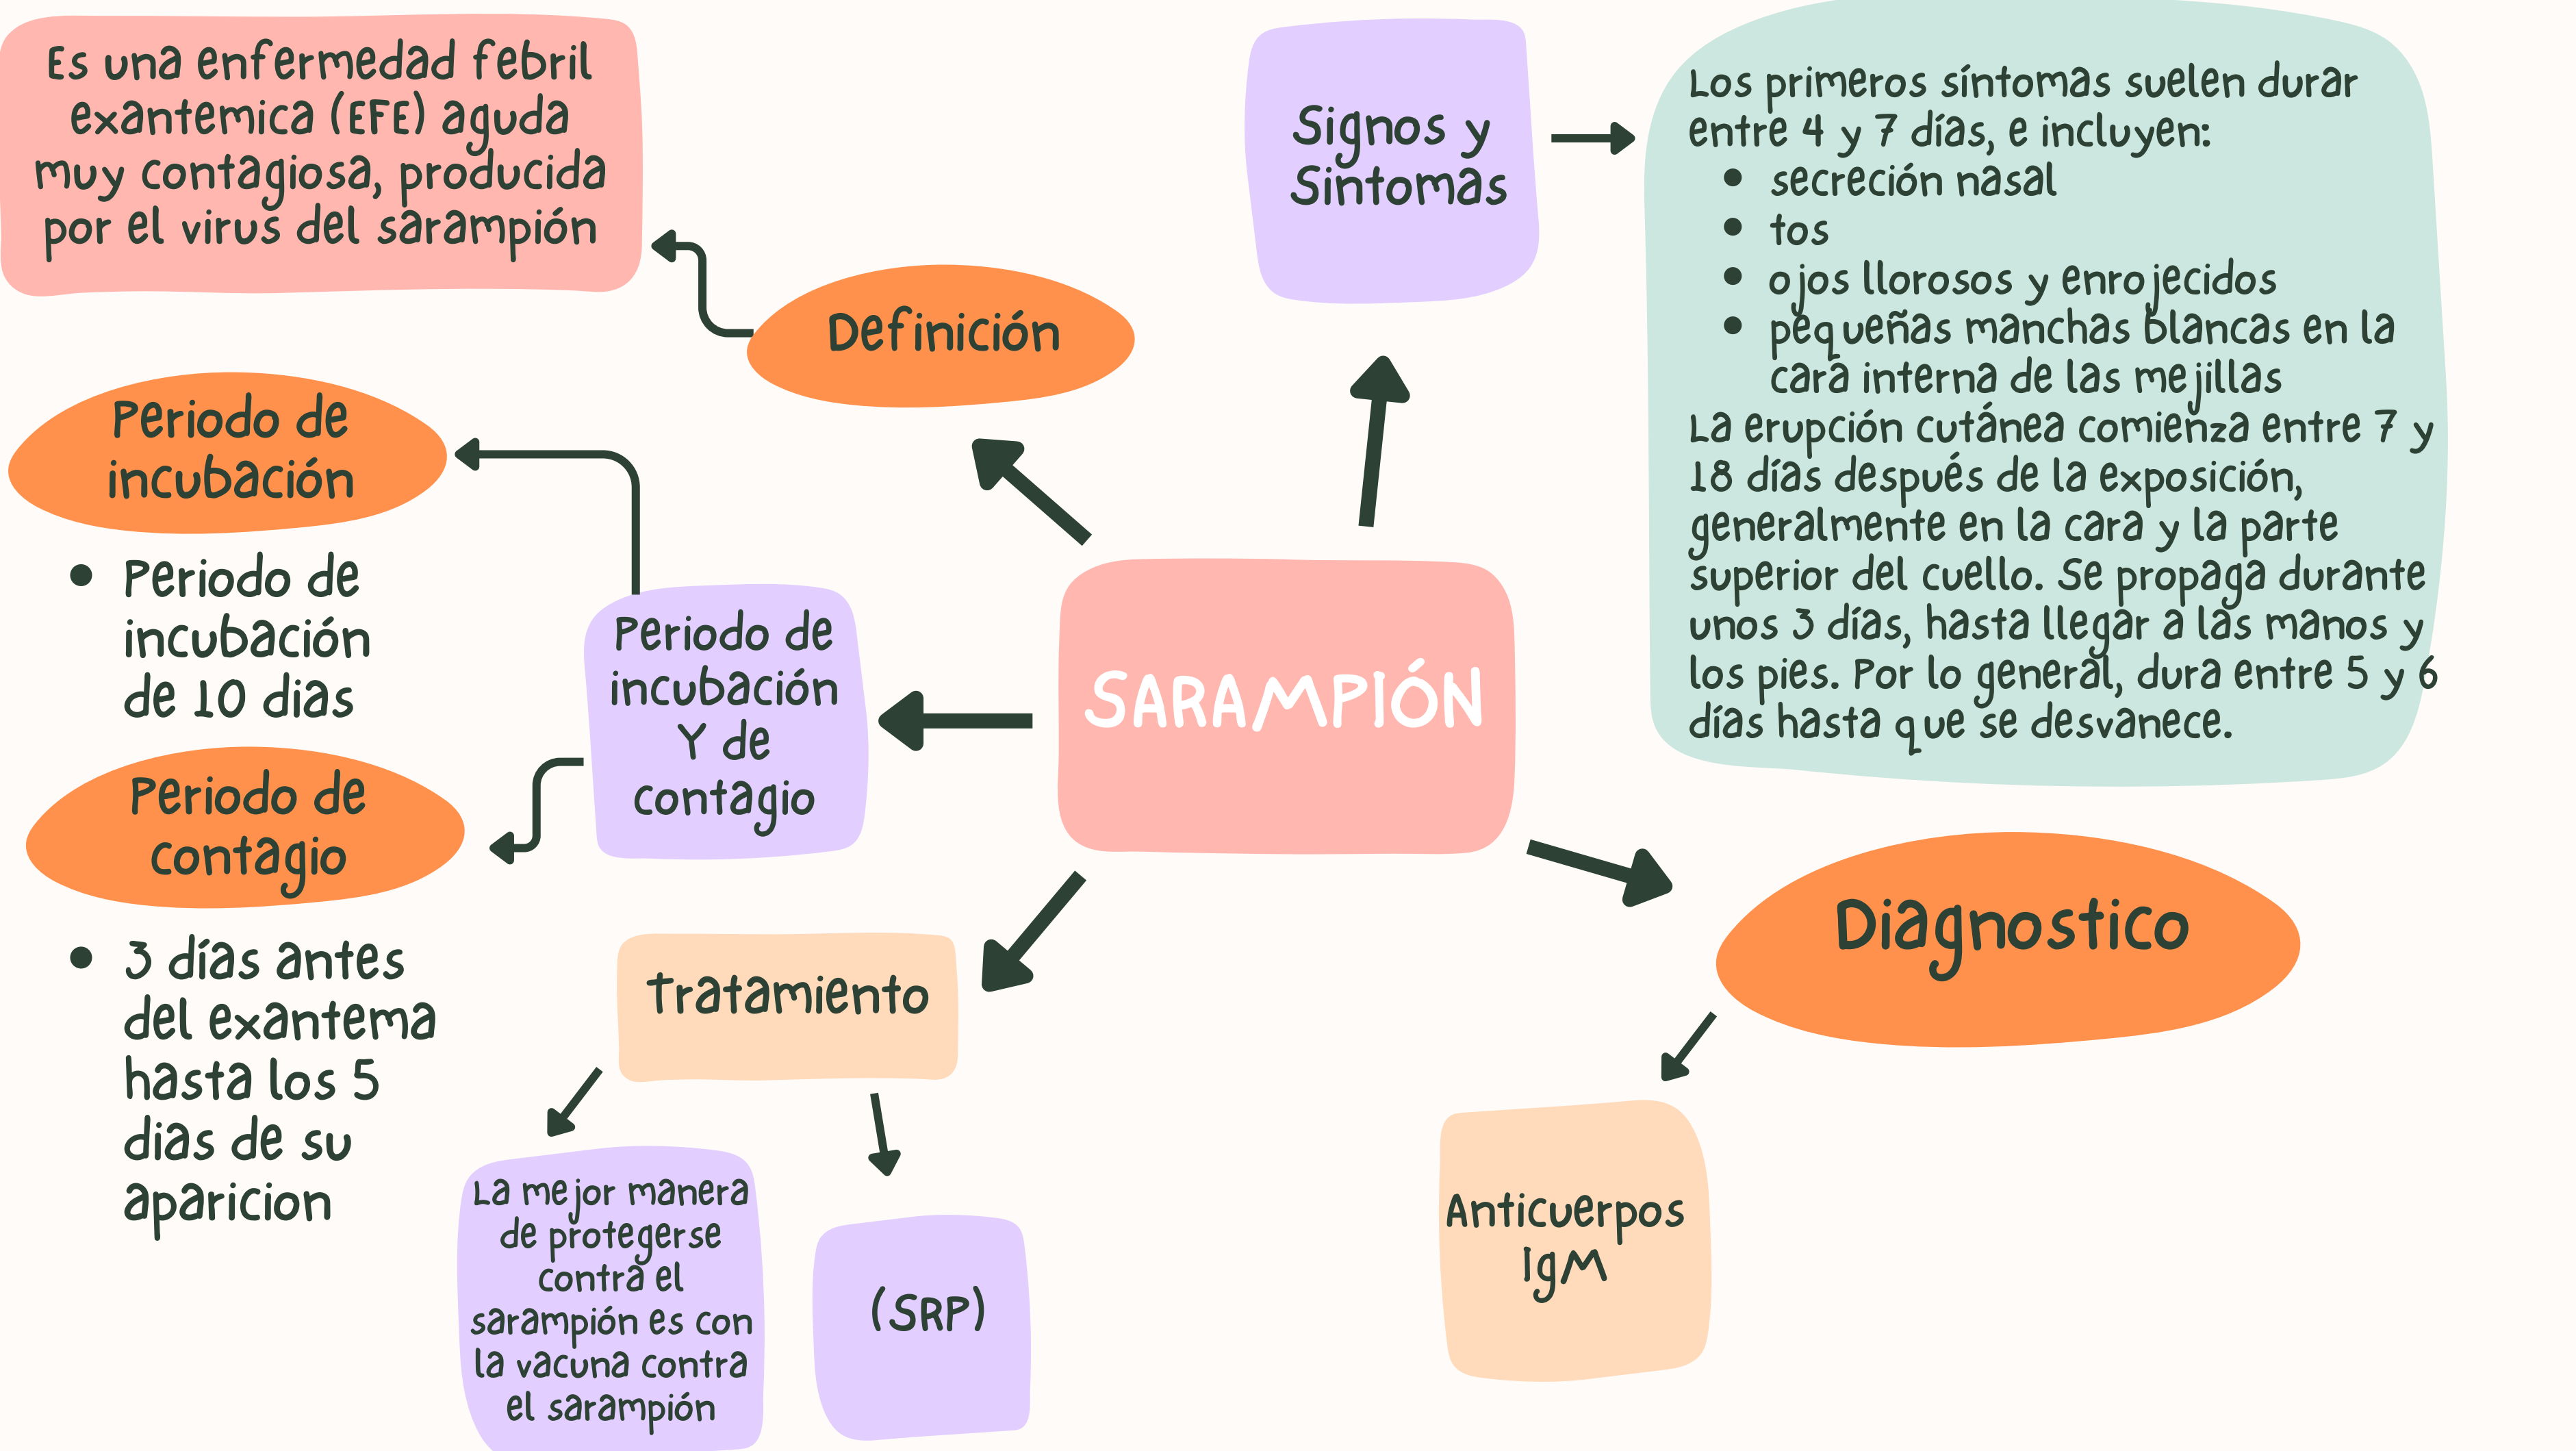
Es una enfermedad febril exantemica (EFE) aguda muy contagiosa, producida por el virus del sarampión

Definición

Signos y Sintomas

Los primeros síntomas suelen durar entre 4 y 7 días, e incluyen:
- secreción nasal
- tos
- ojos llorosos y enrojecidos
- pequeñas manchas blancas en la cara interna de las mejillas

La erupción cutánea comienza entre 7 y 18 días después de la exposición, generalmente en la cara y la parte superior del cuello. Se propaga durante unos 3 días, hasta llegar a las manos y los pies. Por lo general, dura entre 5 y 6 días hasta que se desvanece.

Periodo de incubación

- Periodo de incubación de 10 dias

Periodo de incubación Y de contagio

SARAMPIÓN

Periodo de contagio

- 3 días antes del exantema hasta los 5 dias de su aparicion

Tratamiento

La mejor manera de protegerse contra el sarampión es con la vacuna contra el sarampión

(SRP)

Diagnostico

Anticuerpos IgM